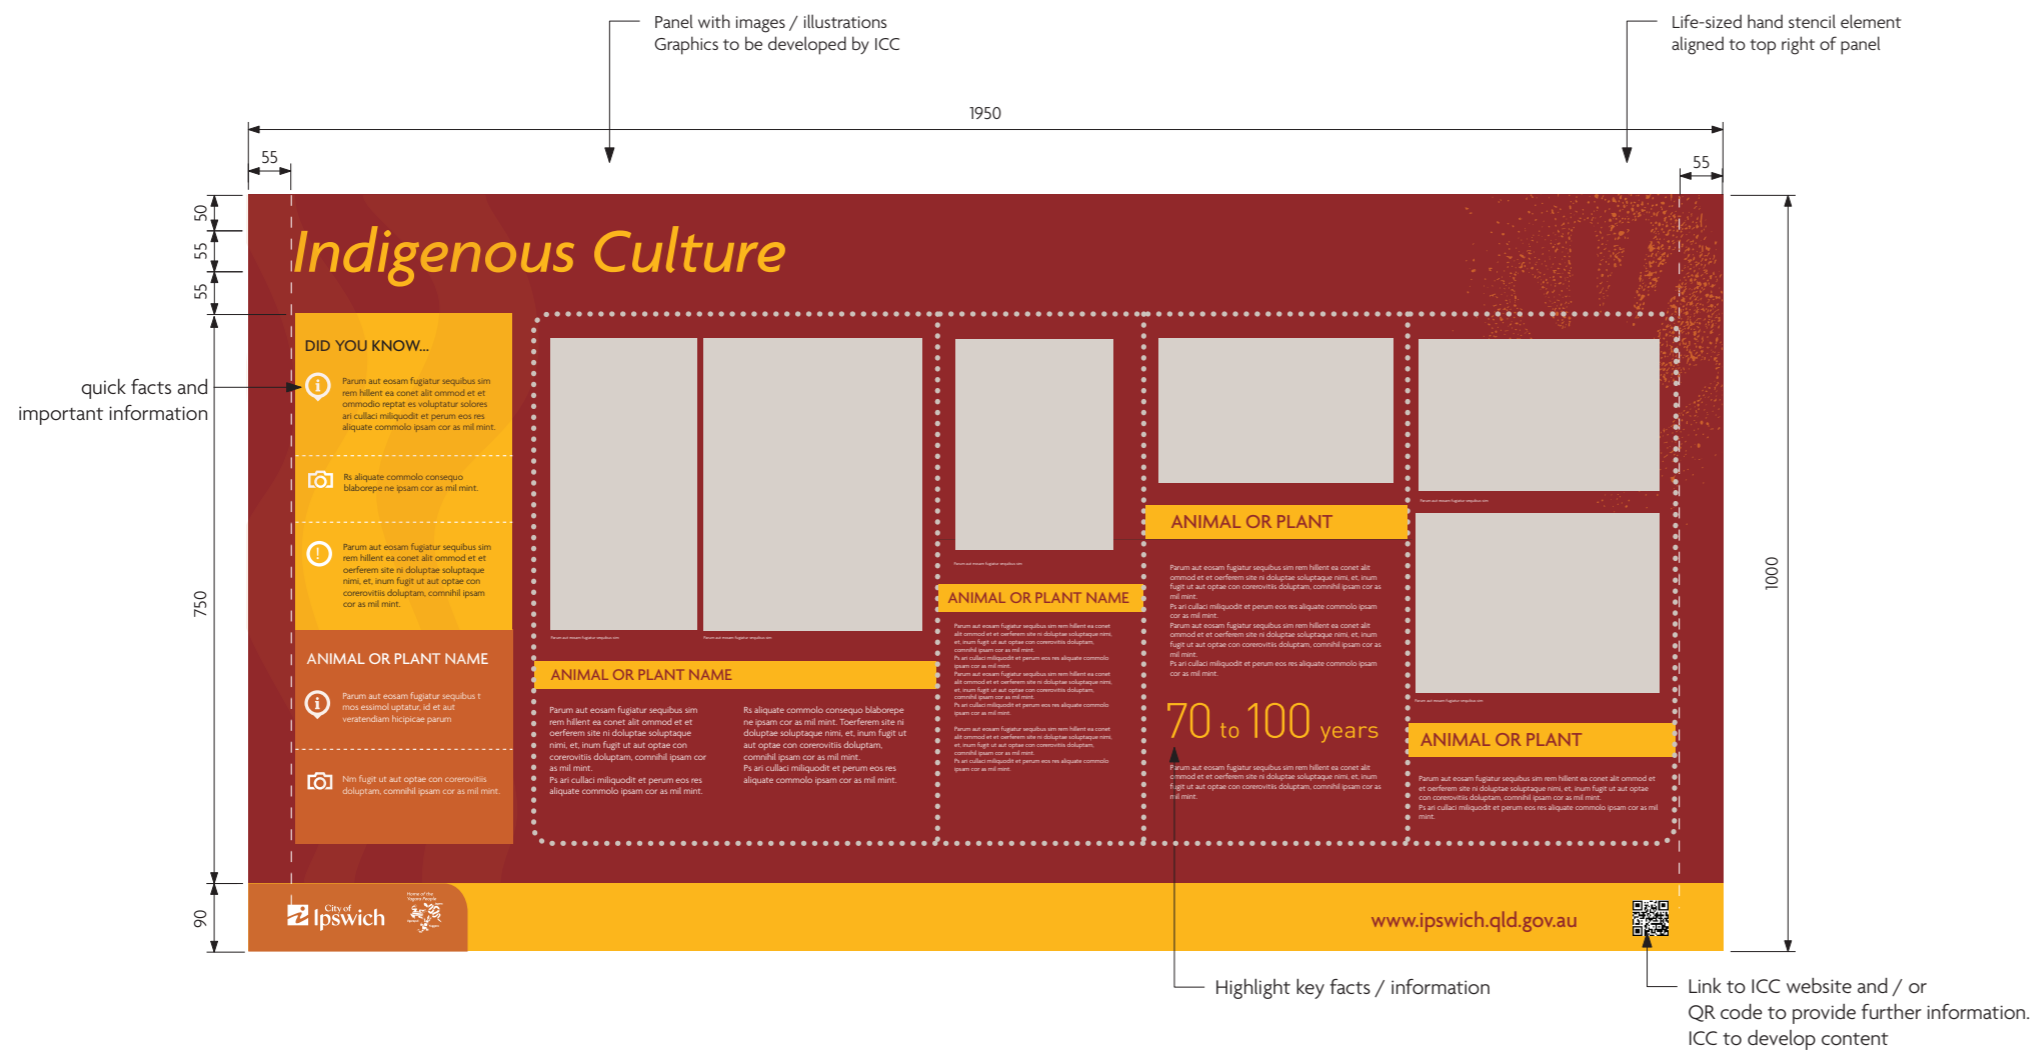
Panel with images / illustrations
Graphics to be developed by ICC

Life-sized hand stencil element
aligned to top right of panel

1950

55

55

50

55

55

750

90

1000

Indigenous Culture

quick facts and important information

DID YOU KNOW...

Parum aut eosam fugiatur sequibus sim rem hillent ea conet alit ommod et et ommodio reptat es voluptatur solores ari cullaci miliquodit et perum eos res aliquate commolo ipsam cor as mil mint.

Rs aliquate commolo consequo blaborepe ne ipsam cor as mil mint.

Parum aut eosam fugiatur sequibus sim rem hillent ea conet alit ommod et et oerferem site ni doluptae soluptaque nimi, et, inum fugit ut aut optae con corerovitiis doluptam, comnihil ipsam cor as mil mint.

ANIMAL OR PLANT NAME

Parum aut eosam fugiatur sequibus t mos essimol uptatur, id et aut veratendiam hicipicae parum

Nm fugit ut aut optae con corerovitiis doluptam, comnihil ipsam cor as mil mint.

ANIMAL OR PLANT NAME

Parum aut eosam fugiatur sequibus sim rem hillent ea conet alit ommod et et oerferem site ni doluptae soluptaque nimi, et, inum fugit ut aut optae con corerovitiis doluptam, comnihil ipsam cor as mil mint.
Ps ari cullaci miliquodit et perum eos res aliquate commolo ipsam cor as mil mint.

Rs aliquate commolo consequo blaborepe ne ipsam cor as mil mint. Toerferem site ni doluptae soluptaque nimi, et, inum fugit ut aut optae con corerovitiis doluptam, comnihil ipsam cor as mil mint.
Ps ari cullaci miliquodit et perum eos res aliquate commolo ipsam cor as mil mint.

ANIMAL OR PLANT NAME

ANIMAL OR PLANT

70 to 100 years

ANIMAL OR PLANT

City of Ipswich

www.ipswich.qld.gov.au

Highlight key facts / information

Link to ICC website and / or
QR code to provide further information.
ICC to develop content